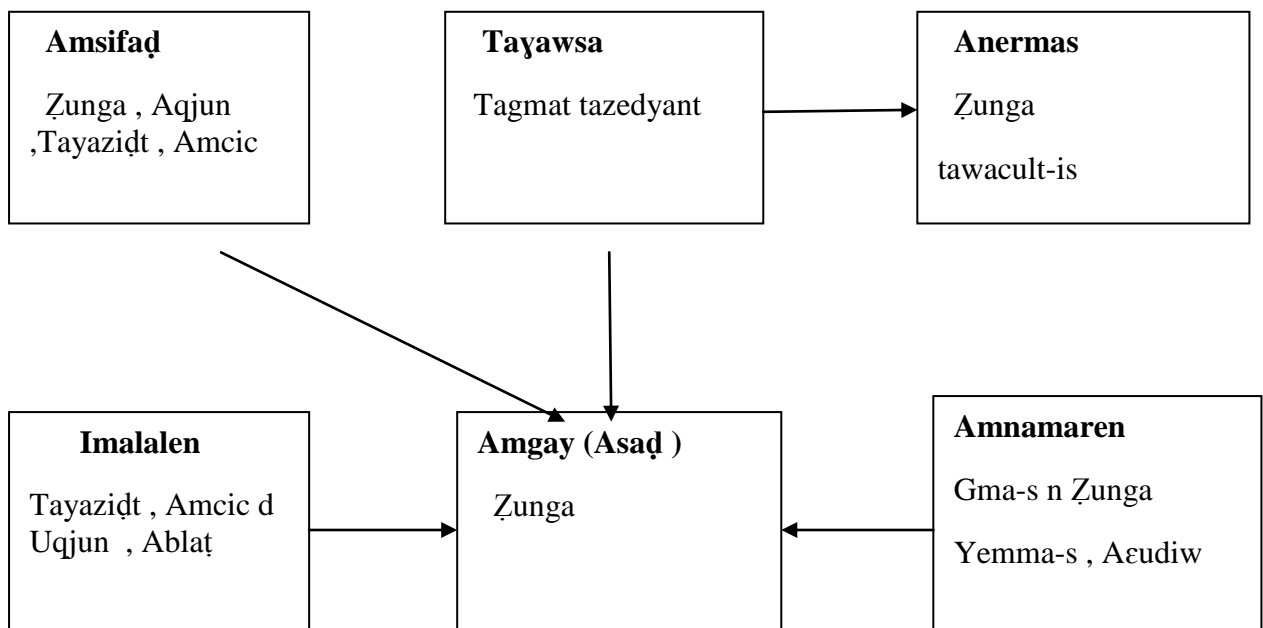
**Amsifaḍ**

Ẓunga , Aqjun ,Tayaziḍt , Amcic

**Taɣawsa**

Tagmat tazedyant

**Anermas**

Ẓunga

tawacult-is

**Imalalen**

Tayaziḍt , Amcic d Uqjun , Ablaṭ

**Amgay (Asaḍ )**

Ẓunga

**Amnamaren**

Gma-s n Ẓunga

Yemma-s , Aεudiw